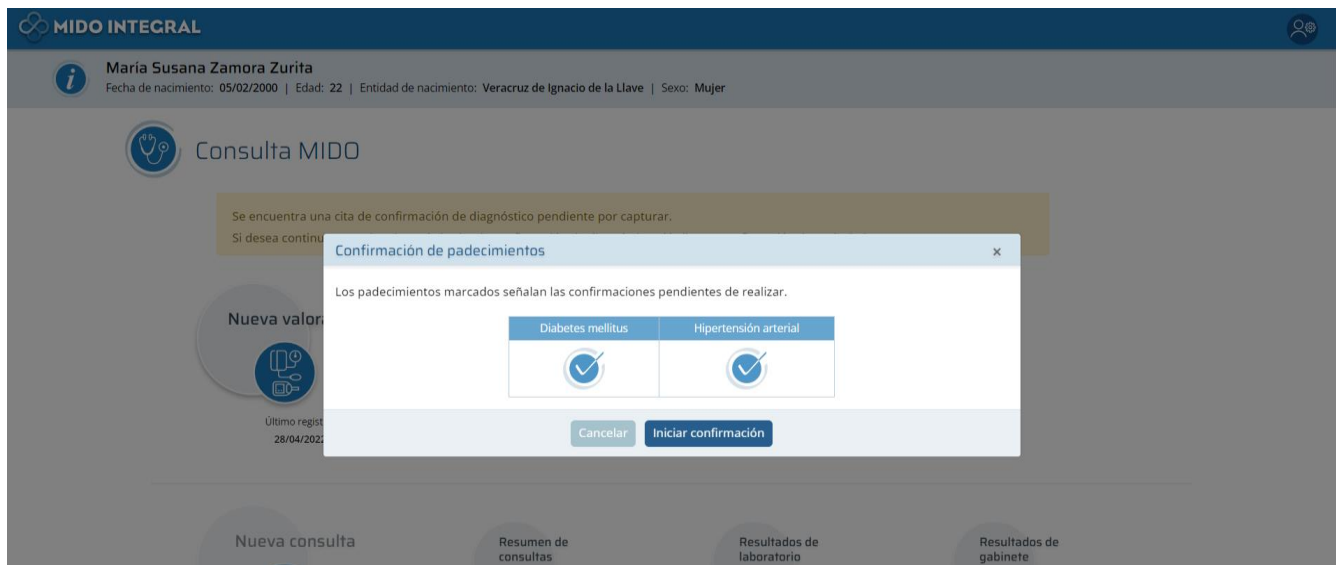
MIDO INTEGRAL

Maria Susana Zamora Zurita
Fecha de nacimiento: 05/02/2000 | Edad: 22 | Entidad de nacimiento: Veracruz de Ignacio de la Llave | Sexo: Mujer

Consulta MIDO

Se encuentra una cita de confirmación de diagnóstico pendiente por capturar.
Si desea continu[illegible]

Nueva valora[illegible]

Último regist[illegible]
28/04/2022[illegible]

Confirmación de padecimientos ×

Los padecimientos marcados señalan las confirmaciones pendientes de realizar.

| Diabetes mellitus | Hipertensión arterial |
|---|---|
| | |

Cancelar Iniciar confirmación

Nueva consulta

Resumen de consultas

Resultados de laboratorio

Resultados de gabinete